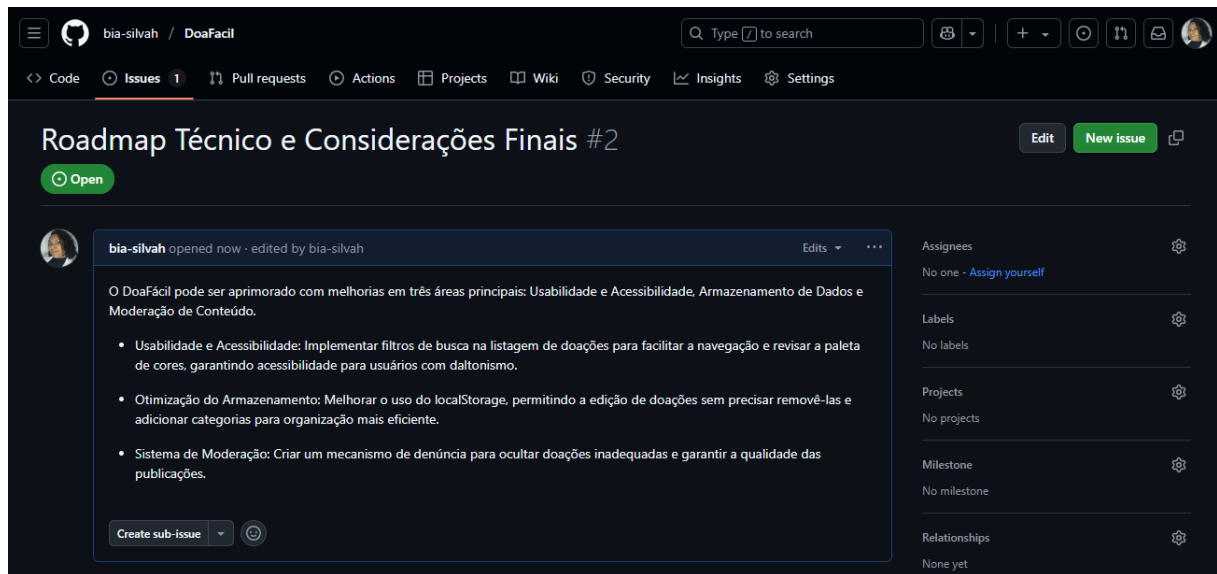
bia-silvah / DoaFacil

Type / to search

Code Issues 1 Pull requests Actions Projects Wiki Security Insights Settings

Roadmap Técnico e Considerações Finais #2

Edit New issue

Open

bia-silvah opened now · edited by bia-silvah

Edits

O DoaFácil pode ser aprimorado com melhorias em três áreas principais: Usabilidade e Acessibilidade, Armazenamento de Dados e Moderação de Conteúdo.

- Usabilidade e Acessibilidade: Implementar filtros de busca na listagem de doações para facilitar a navegação e revisar a paleta de cores, garantindo acessibilidade para usuários com daltonismo.
- Otimização do Armazenamento: Melhorar o uso do localStorage, permitindo a edição de doações sem precisar removê-las e adicionar categorias para organização mais eficiente.
- Sistema de Moderação: Criar um mecanismo de denúncia para ocultar doações inadequadas e garantir a qualidade das publicações.

Create sub-issue

Assignees
No one - Assign yourself

Labels
No labels

Projects
No projects

Milestone
No milestone

Relationships
None yet